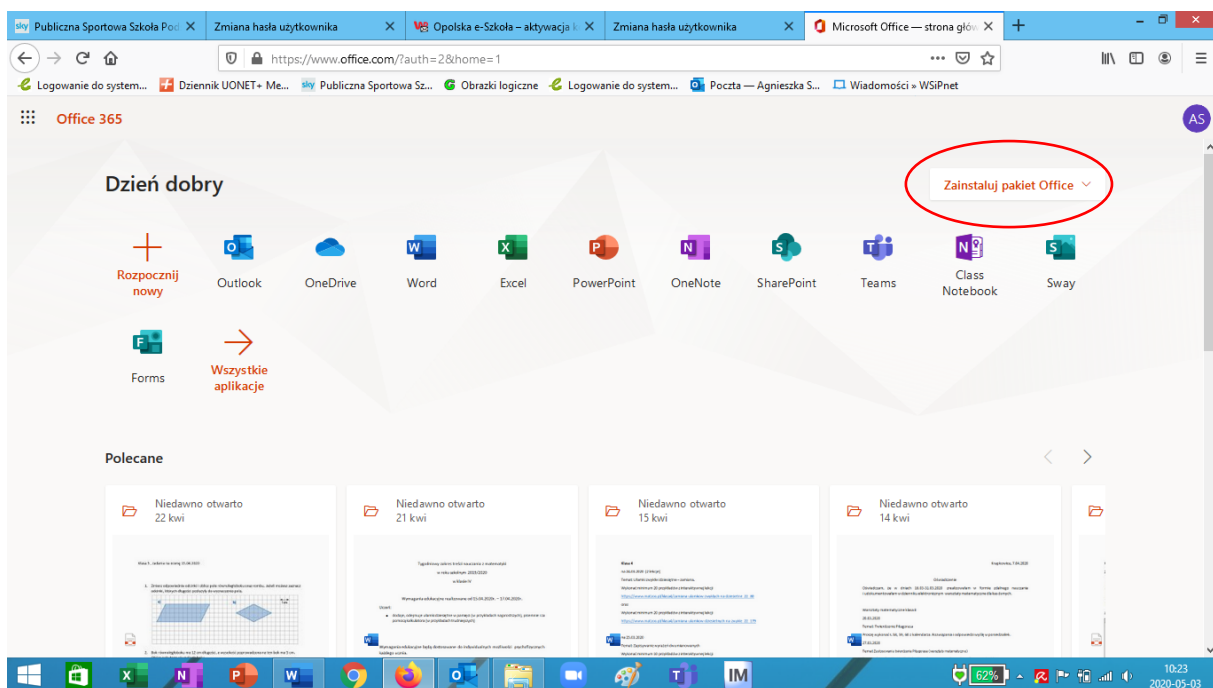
Publiczna Sportowa Szkoła Pod | Zmiana hasła użytkownika | Opolska e-Szkoła – aktywacja k | Zmiana hasła użytkownika | Microsoft Office — strona głów

https://www.office.com/?auth=2&home=1

Logowanie do system... Dziennik UONET+ Me... Publiczna Sportowa Sz... Obrazki logiczne Logowanie do system... Poczta — Agnieszka S... Wiadomości » WSiPnet

Office 365

AS

Dzień dobry

Zainstaluj pakiet Office

Rozpocznij nowy

Outlook

OneDrive

Word

Excel

PowerPoint

OneNote

SharePoint

Teams

Class Notebook

Sway

Forms

Wszystkie aplikacje

Polecane

Niedawno otwarto
22 kwi

Niedawno otwarto
21 kwi

Niedawno otwarto
15 kwi

Niedawno otwarto
14 kwi

62%

10:23
2020-05-03